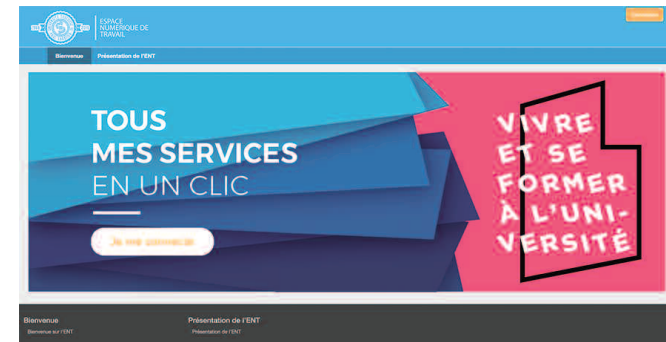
ESPACE NUMÉRIQUE DE TRAVAIL

Connexion

Bienvenue
Présentation de l'ENT

TOUS
MES SERVICES
EN UN CLIC

Je me connecte

VIVRE ET SE FORMER À L'UNIVERSITÉ

Bienvenue
Bienvenue sur l'ENT

Présentation de l'ENT
Présentation de l'ENT